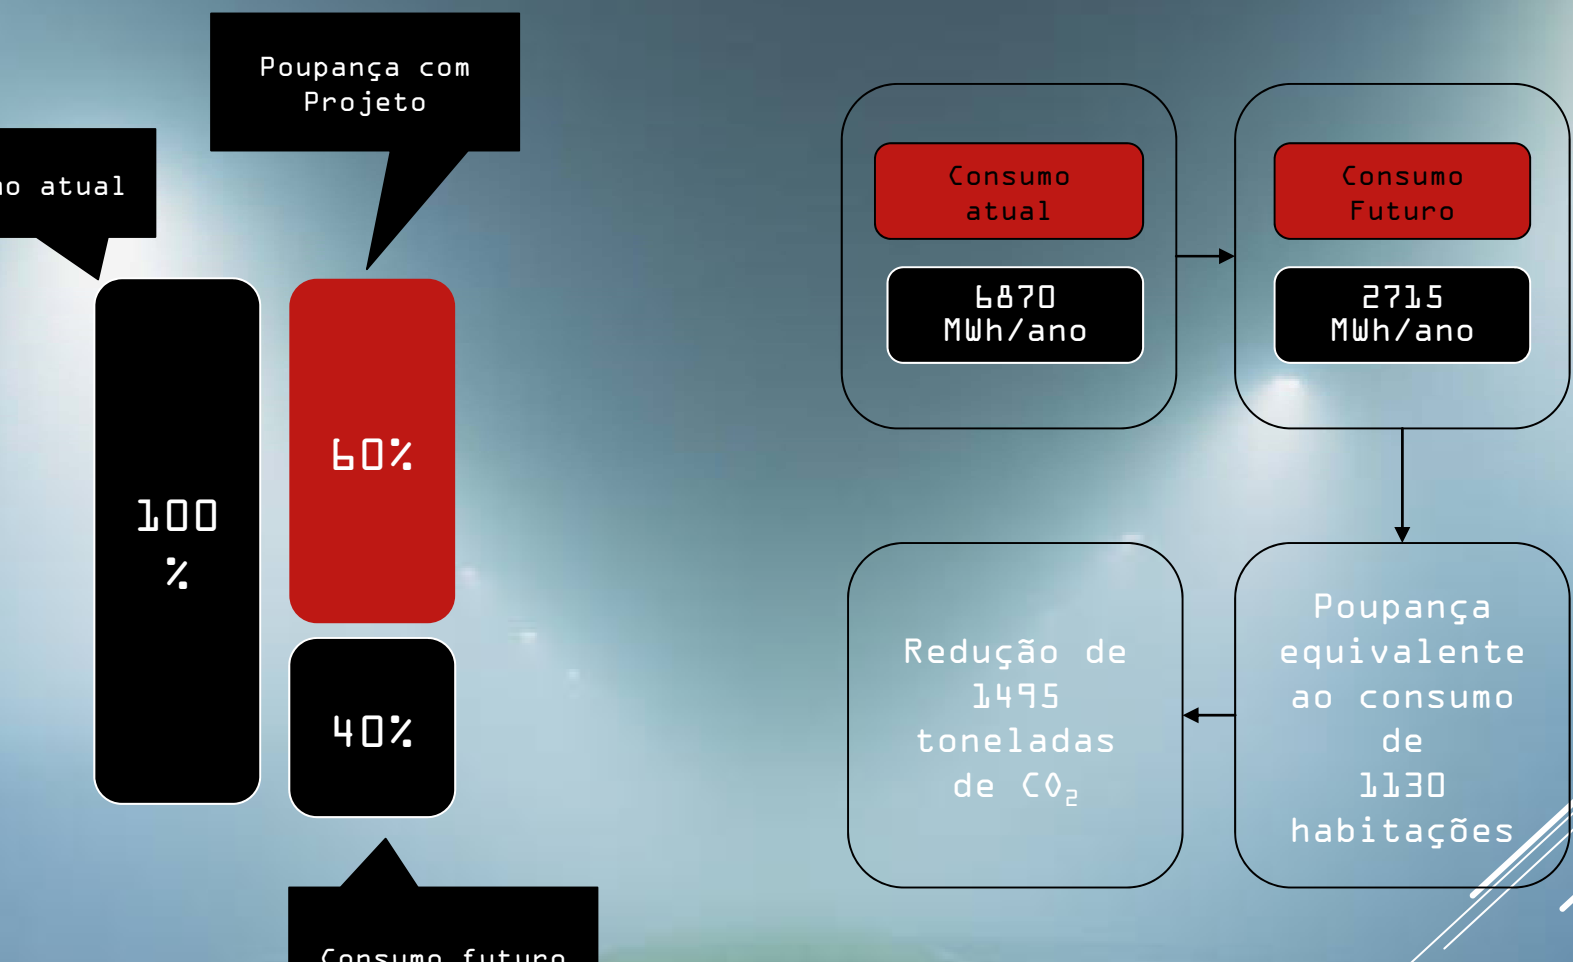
Poupança com Projeto

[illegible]o atual

100 %

60%

40%

Consumo futuro

Consumo atual

6870 MWh/ano

Consumo Futuro

2715 MWh/ano

Redução de 1495 toneladas de $CO_2$

Poupança equivalente ao consumo de 1130 habitações